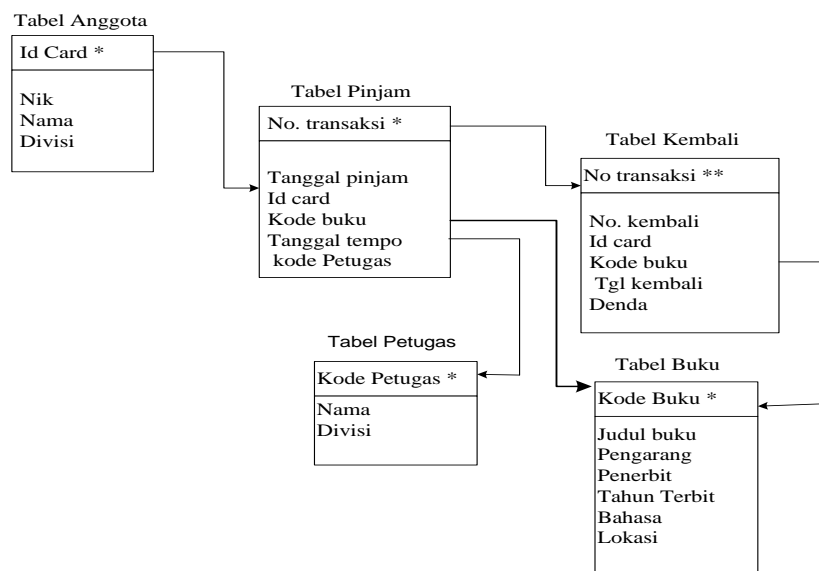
Tabel Anggota

| Id Card * |
|---|
| Nik<br>Nama<br>Divisi |

Tabel Pinjam

| No. transaksi * |
|---|
| Tanggal pinjam<br>Id card<br>Kode buku<br>Tanggal tempo<br>kode Petugas |

Tabel Kembali

| No transaksi ** |
|---|
| No. kembali<br>Id card<br>Kode buku<br>Tgl kembali<br>Denda |

Tabel Petugas

| Kode Petugas * |
|---|
| Nama<br>Divisi |

Tabel Buku

| Kode Buku * |
|---|
| Judul buku<br>Pengarang<br>Penerbit<br>Tahun Terbit<br>Bahasa<br>Lokasi |